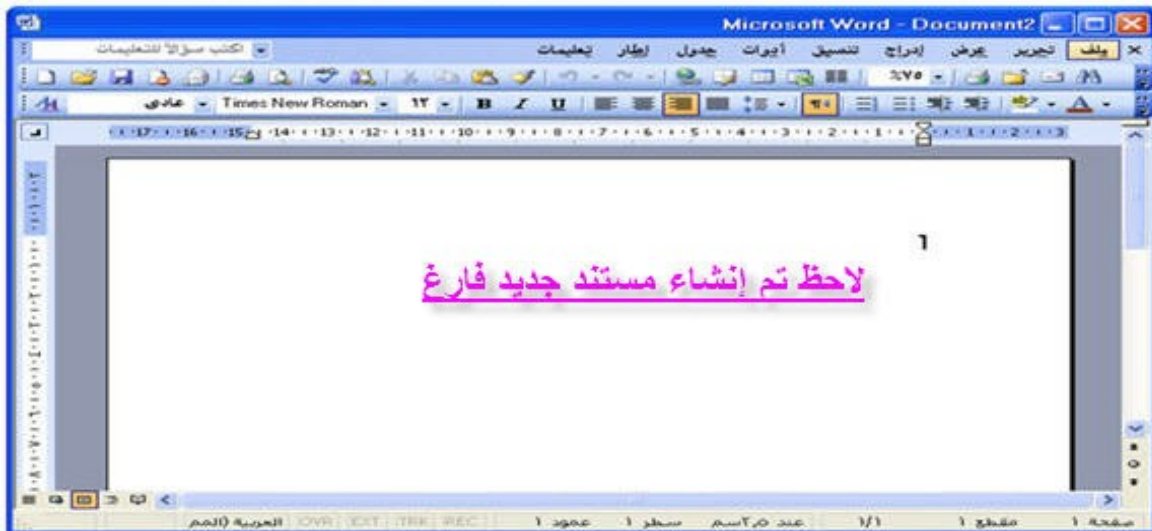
Microsoft Word - Document2

ملف تحرير عرض إدراج تنسيق أدوات جدول إطار تعليمات

اكتب سؤالاً للتعليمات

٧٥%

عادي Times New Roman ١٢ B I U

١

لاحظ تم إنشاء مستند جديد فارغ

صفحة ١ مقطع ١ ١/١ عند ٢,٥سم سطر ١ عمود ١ REC TRK EXT OVR العربية (المم